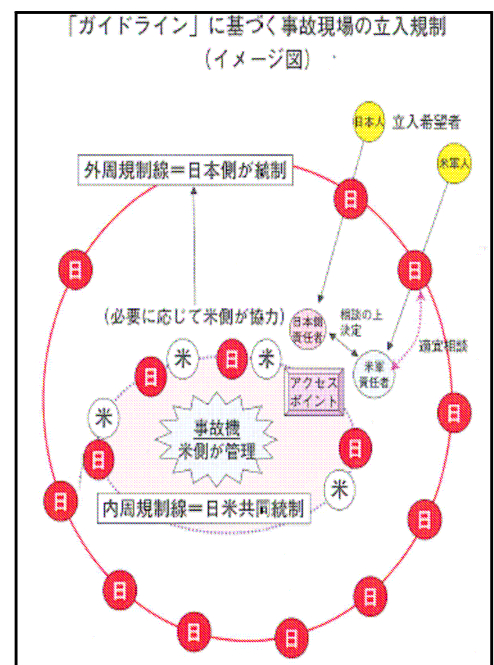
「ガイドライン」に基づく事故現場の立入規制
（イメージ図）

日本人 立入希望者

米軍人

外周規制線＝日本側が統制

日

日

日

（必要に応じて米側が協力）

日本側責任者

相談の上決定

米軍責任者

適宜相談

米

日

米

日

アクセスポイント

米

事故機
米側が管理

日

日

米

日

日

内周規制線＝日米共同統制

日

日

日

日

日

日

日

日